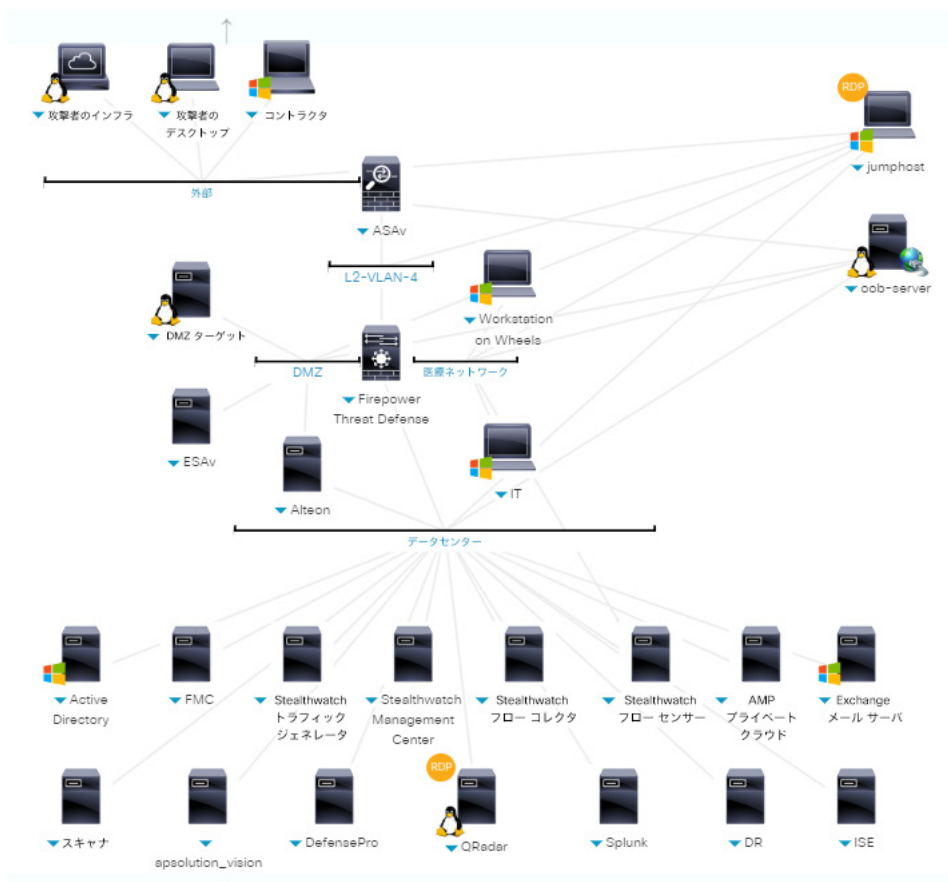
攻撃者のインフラ

攻撃者のデスクトップ

コントラクタ

RDP

jumphost

外部

ASAv

L2-VLAN-4

oob-server

DMZ ターゲット

Workstation on Wheels

DMZ

Firepower Threat Defense

医療ネットワーク

ESAv

Alteon

IT

データセンター

Active Directory

FMC

Stealthwatch トラフィック ジェネレータ

Stealthwatch Management Center

Stealthwatch フロー コレクタ

Stealthwatch フロー センサー

AMP プライベート クラウド

Exchange メール サーバ

スキャナ

apsolution_vision

DefensePro

RDP

QRadar

Splunk

DR

ISE